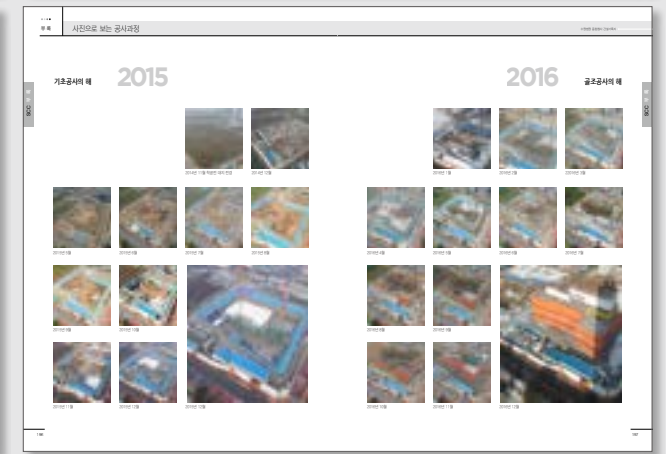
부록 사진으로 보는 공사과정

기초공사의 해 2015

2016 골조공사의 해

2014년 11월 착공전 대지 전경

2014년 12월

2015년 3월

2015년 4월

2015년 5월

2015년 6월

2015년 8월

2015년 10월

2015년 11월

2015년 12월

2015년 12월

2016년 1월

2016년 2월

2016년 3월

2016년 4월

2016년 5월

2016년 6월

2016년 7월

2016년 8월

2016년 9월

2016년 10월

2016년 11월

2016년 11월

SCC

SCC

190

191